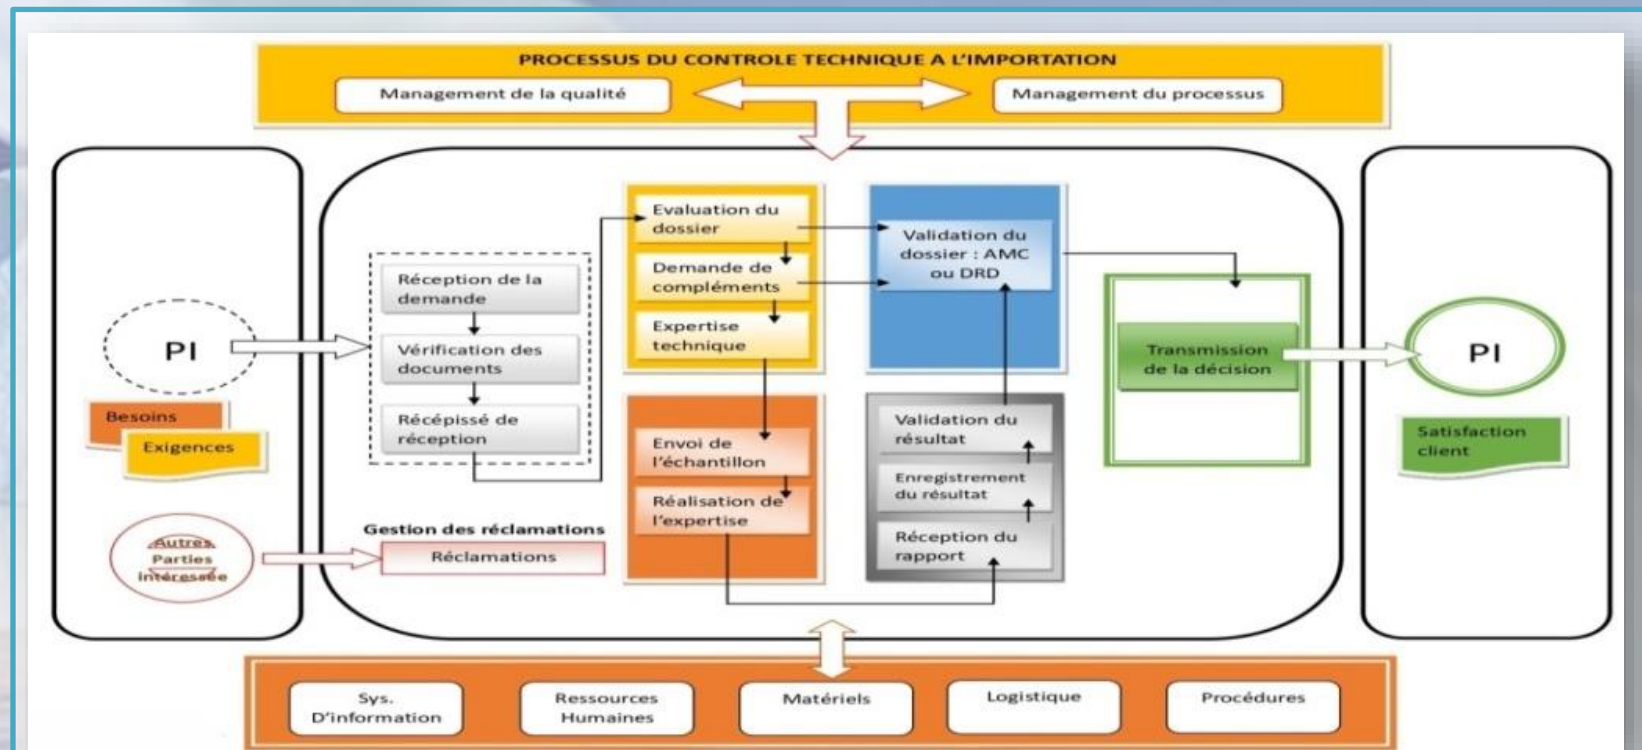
PROCESSUS DU CONTROLE TECHNIQUE A L'IMPORTATION

Management de la qualité

Management du processus

PI

Besoins

Exigences

Autres Parties intéressée

Réception de la demande

Vérification des documents

Récépissé de réception

Gestion des réclamations

Réclamations

Evaluation du dossier

Demande de compléments

Expertise technique

Envoi de l'échantillon

Réalisation de l'expertise

Validation du dossier : AMC ou DRD

Validation du résultat

Enregistrement du résultat

Réception du rapport

Transmission de la décision

PI

Satisfaction client

Sys. D'information

Ressources Humaines

Matériels

Logistique

Procédures